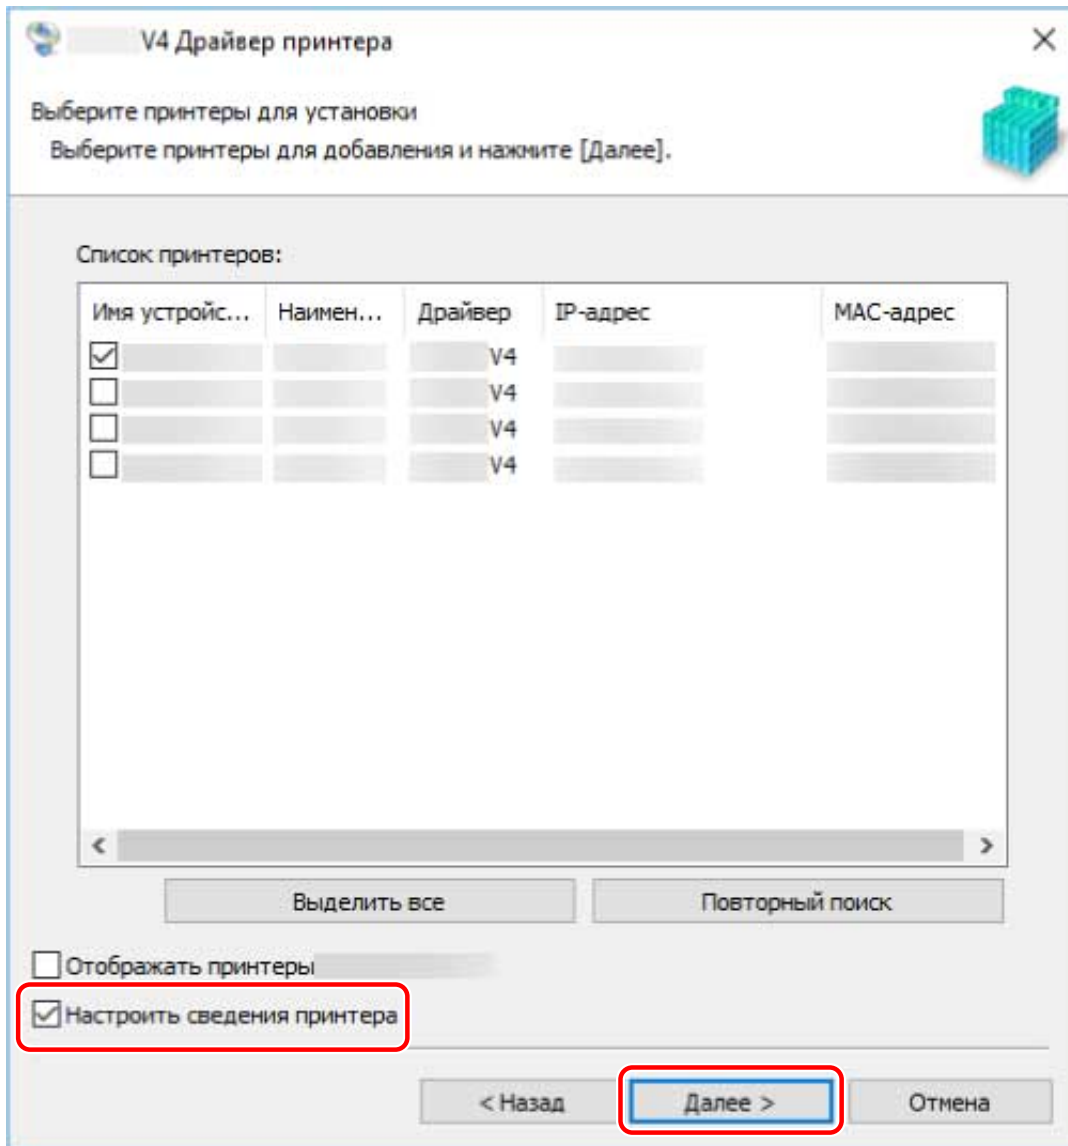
V4 Драйвер принтера

Выберите принтеры для установки

Выберите принтеры для добавления и нажмите [Далее].

Список принтеров:

| Имя устройс... | Наимен... | Драйвер | IP-адрес | MAC-адрес |
|---|---|---|---|---|
| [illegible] | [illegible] | V4 | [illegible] | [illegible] |
| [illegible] | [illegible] | V4 | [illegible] | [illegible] |
| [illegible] | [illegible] | V4 | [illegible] | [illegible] |
| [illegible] | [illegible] | V4 | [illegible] | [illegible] |

Выделить все

Повторный поиск

Отображать принтеры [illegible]

Настроить сведения принтера

< Назад

Далее >

Отмена